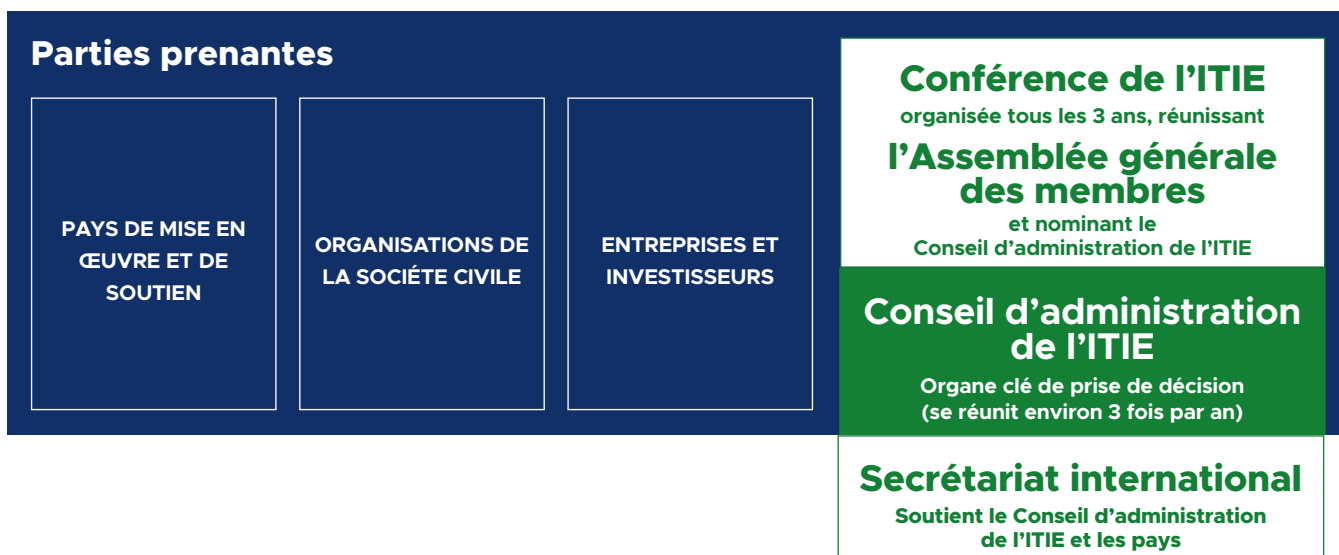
Parties prenantes

PAYS DE MISE EN ŒUVRE ET DE SOUTIEN

ORGANISATIONS DE LA SOCIÉTE CIVILE

ENTREPRISES ET INVESTISSEURS

Conférence de l'ITIE
organisée tous les 3 ans, réunissant
l'Assemblée générale des membres
et nominant le Conseil d'administration de l'ITIE

Conseil d'administration de l'ITIE
Organe clé de prise de décision (se réunit environ 3 fois par an)

Secrétariat international
Soutient le Conseil d'administration de l'ITIE et les pays